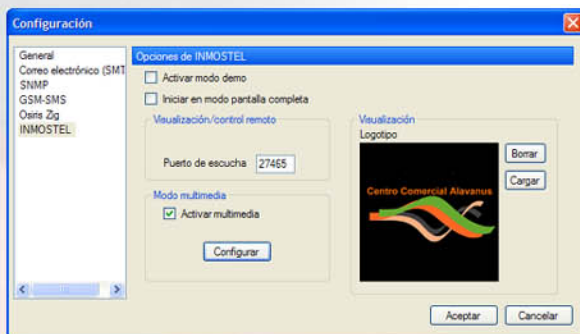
Configuración

General
Correo electrónico (SMT
SNMP
GSM-SMS
Osiris Zig
INMOSTEL

Opciones de INMOSTEL

Activar modo demo

Iniciar en modo pantalla completa

Visualización/control remoto

Puerto de escucha 27465

Modo multimedia

Activar multimedia

Configurar

Visualización

Logotipo

Centro Comercial Alavanus

Borrar

Cargar

Aceptar

Cancelar